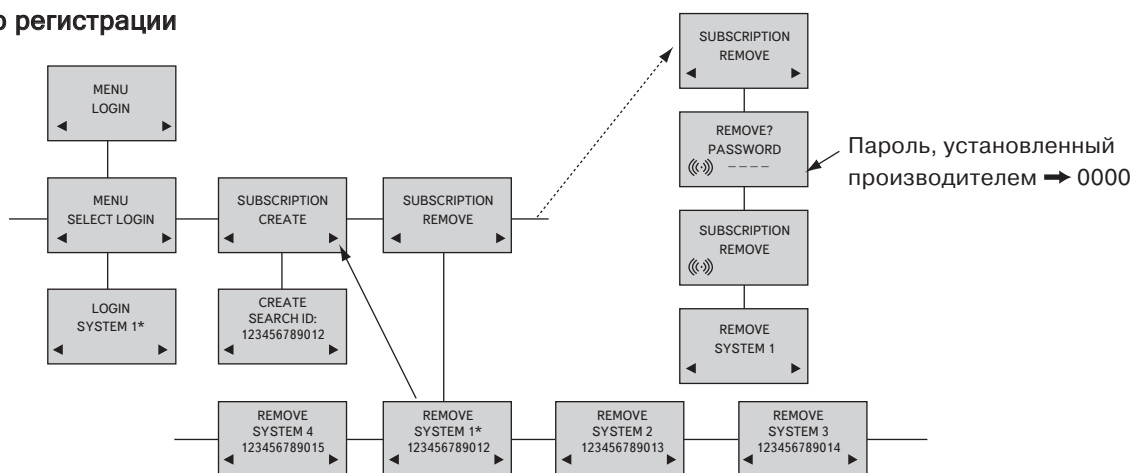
о регистрации

MENU
LOGIN
◀ ▶

MENU
SELECT LOGIN
◀ ▶

LOGIN
SYSTEM 1*
◀ ▶

SUBSCRIPTION
CREATE
◀ ▶

CREATE
SEARCH ID:
123456789012

SUBSCRIPTION
REMOVE
◀ ▶

SUBSCRIPTION
REMOVE
◀ ▶

REMOVE?
PASSWORD
– – – –

Пароль, установленный производителем ➞ 0000

SUBSCRIPTION
REMOVE

REMOVE
SYSTEM 1
◀ ▶

REMOVE
SYSTEM 4
123456789015
◀ ▶

REMOVE
SYSTEM 1*
123456789012
◀ ▶

REMOVE
SYSTEM 2
123456789013
◀ ▶

REMOVE
SYSTEM 3
123456789014
◀ ▶